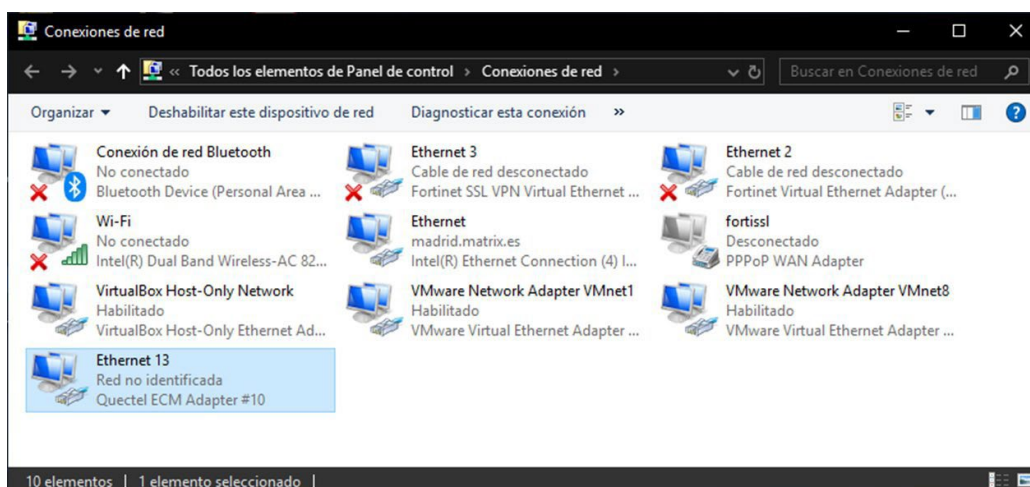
Conexiones de red

« Todos los elementos de Panel de control › Conexiones de red ›

Buscar en Conexiones de red

Organizar ▾ Deshabilitar este dispositivo de red Diagnosticar esta conexión »

Conexión de red Bluetooth
No conectado
Bluetooth Device (Personal Area ...

Ethernet 3
Cable de red desconectado
Fortinet SSL VPN Virtual Ethernet ...

Ethernet 2
Cable de red desconectado
Fortinet Virtual Ethernet Adapter (...

Wi-Fi
No conectado
Intel(R) Dual Band Wireless-AC 82...

Ethernet
madrid.matrix.es
Intel(R) Ethernet Connection (4) I...

fortissl
Desconectado
PPPoP WAN Adapter

VirtualBox Host-Only Network
Habilitado
VirtualBox Host-Only Ethernet Ad...

VMware Network Adapter VMnet1
Habilitado
VMware Virtual Ethernet Adapter ...

VMware Network Adapter VMnet8
Habilitado
VMware Virtual Ethernet Adapter ...

Ethernet 13
Red no identificada
Quectel ECM Adapter #10

10 elementos | 1 elemento seleccionado |